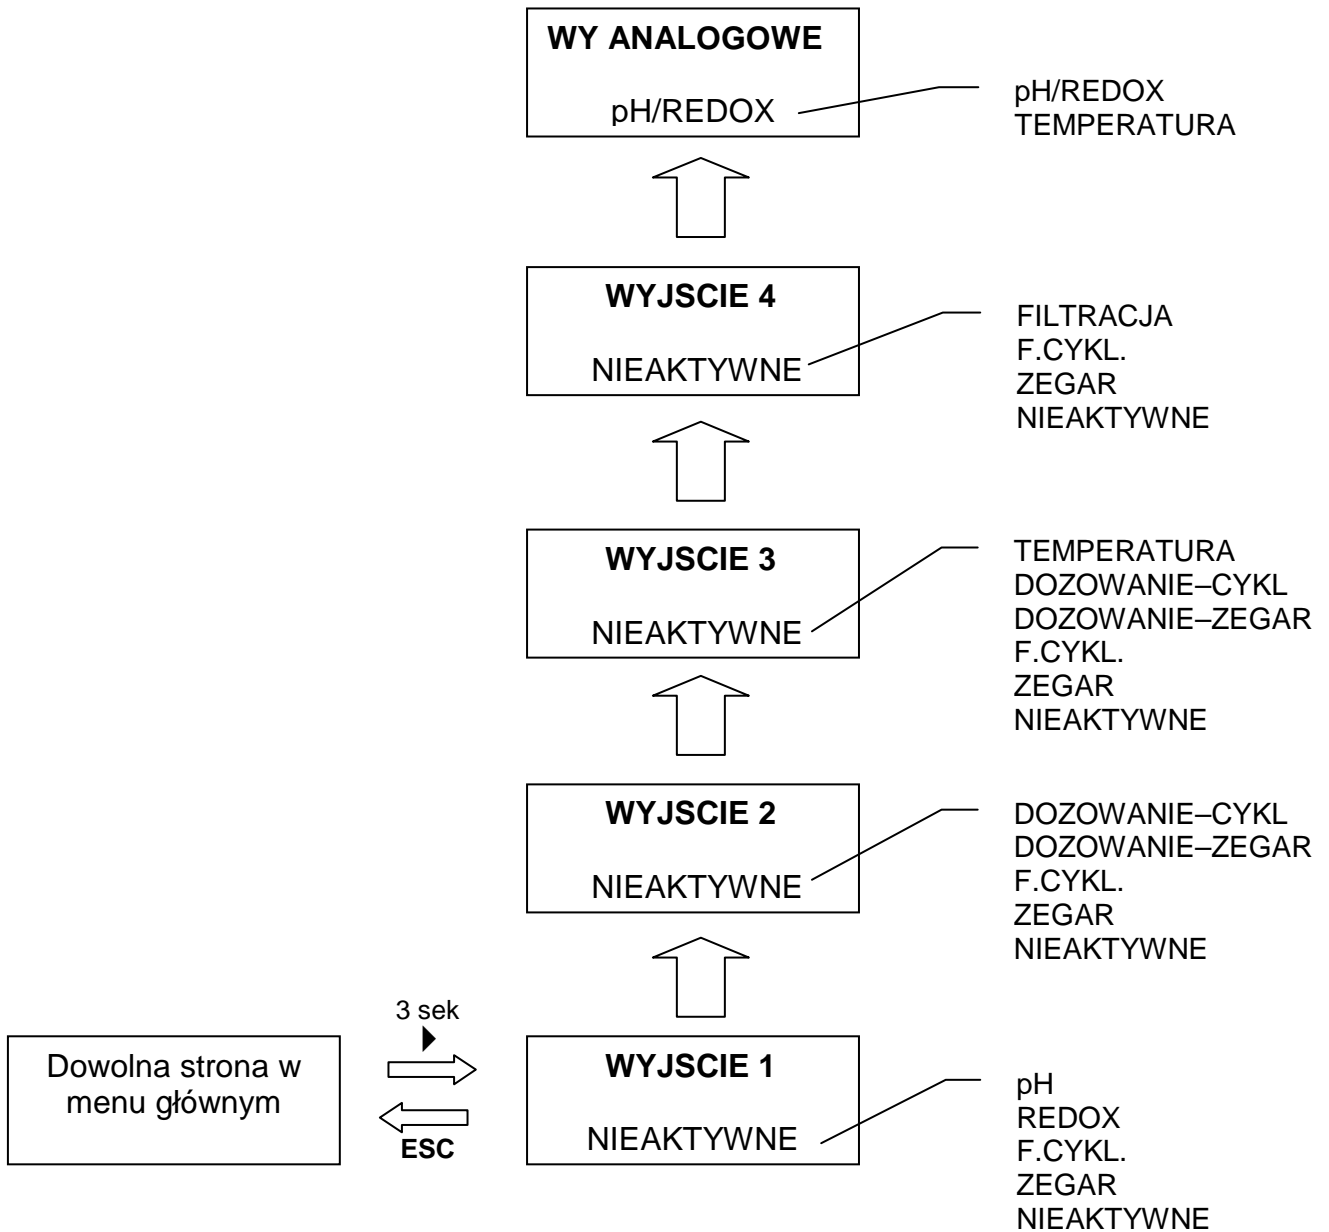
WY ANALOGOWE

pH/REDOX

pH/REDOX
TEMPERATURA

WYJSCIE 4

NIEAKTYWNE

FILTRACJA
F.CYKL.
ZEGAR
NIEAKTYWNE

WYJSCIE 3

NIEAKTYWNE

TEMPERATURA
DOZOWANIE–CYKL
DOZOWANIE–ZEGAR
F.CYKL.
ZEGAR
NIEAKTYWNE

WYJSCIE 2

NIEAKTYWNE

DOZOWANIE–CYKL
DOZOWANIE–ZEGAR
F.CYKL.
ZEGAR
NIEAKTYWNE

Dowolna strona w menu głównym

3 sek

ESC

WYJSCIE 1

NIEAKTYWNE

pH
REDOX
F.CYKL.
ZEGAR
NIEAKTYWNE